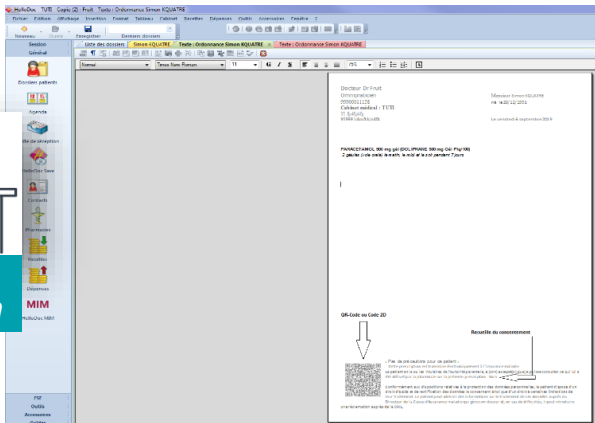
HelloDoc TUTI Copie (2) Fruit Texte : Ordonnance Simon KQUATRE

Fichier Edition Affichage Insertion Format Tableau Cabinet Recettes Séjour Outils Accessoires Fenêtre ?

Nouveau Ouvrir Enregistrer Derniers dossiers

Session

Général

Dossiers patients

Agenda

Salle de réception

HelloDoc Save

Contacts

Pharmacies

Recettes

Dépenses

MIM

HelloDoc MIM

Liste des dossiers | Simon KQUATRE | Texte : Ordonnance Simon KQUATRE | Texte : Ordonnance Simon KQUATRE

Normal | Times New Roman | 11 | 25%

Docteur Dr Fruit
Omnipraticien
99999911158
Cabinet médical : TUTI
11 & Kelly
97000 MonMoulin

Monsieur Simon KQUATRE
né le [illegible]

Le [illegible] 2019

PARACETAMOL 500 mg gél (DOLIPRANE 500 mg Gél Plq/16)
2 gélules le matin, le midi et le soir pendant 7 jours

QR-Code ou Code 2D

Recueillis du consentement

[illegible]

FM
Outils
Accessoires